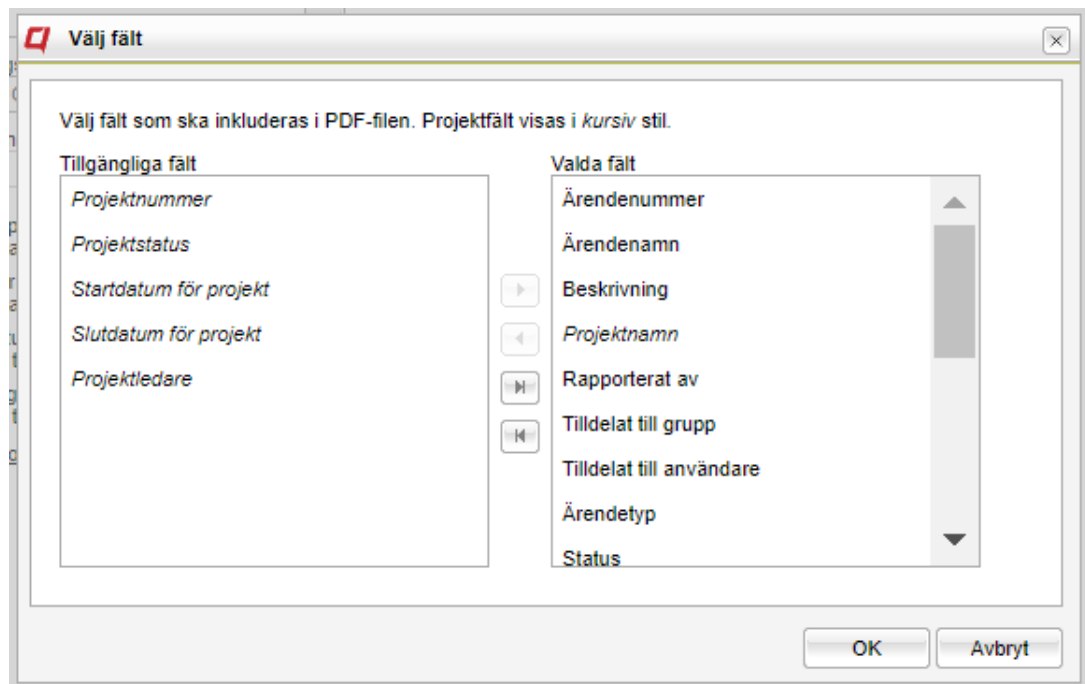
Välj fält

Välj fält som ska inkluderas i PDF-filen. Projektfält visas i *kursiv* stil.

Tillgängliga fält

*Projektnummer*
*Projektstatus*
*Startdatum för projekt*
*Slutdatum för projekt*
*Projektledare*

Valda fält

Ärendenummer
Ärendenamn
Beskrivning
*Projektnamn*
Rapporterat av
Tilldelat till grupp
Tilldelat till användare
Ärendetyp
Status

OK
Avbryt